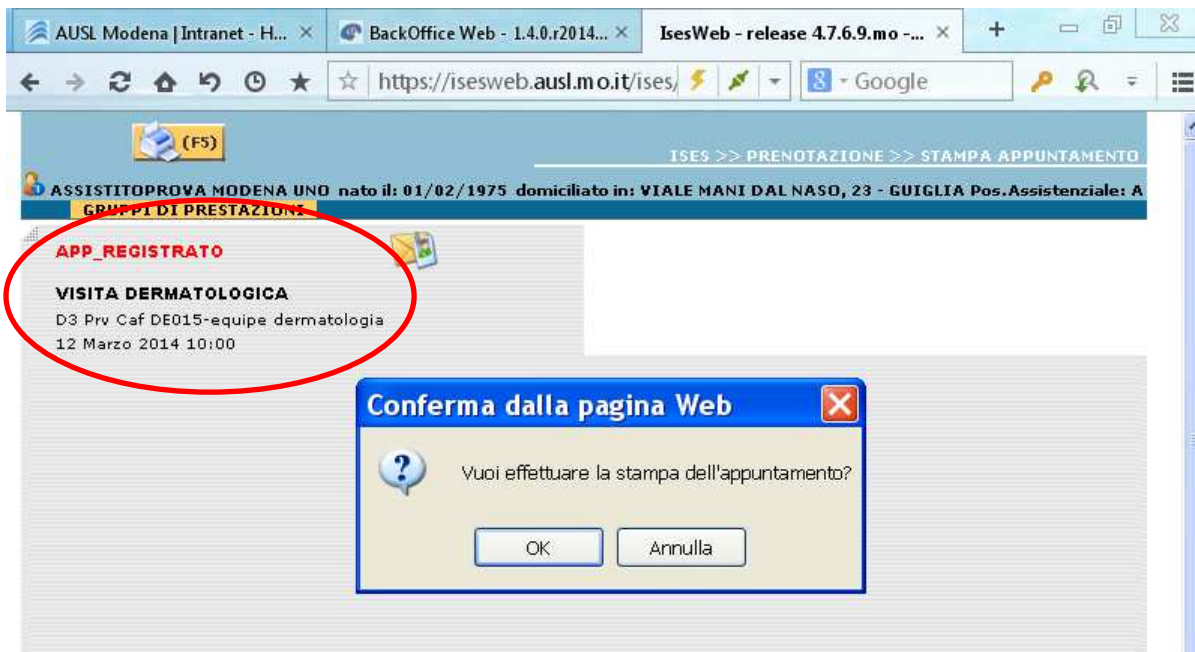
AUSL Modena | Intranet - H... ×
BackOffice Web - 1.4.0.r2014... ×
IsesWeb - release 4.7.6.9.mo -... ×
+

https://isesweb.ausl.mo.it/ises/
Google

(F5)

ISES >> PRENOTAZIONE >> STAMPA APPUNTAMENTO

ASSISTITOPROVA MODENA UNO nato il: 01/02/1975 domiciliato in: VIALE MANI DAL NASO, 23 - GUIGLIA Pos.Assistenziale: A

GRUPPI DI PRESTAZIONI

APP_REGISTRATO

VISITA DERMATOLOGICA
D3 Prv Caf DE015-equipe dermatologia
12 Marzo 2014 10:00

Conferma dalla pagina Web

Vuoi effettuare la stampa dell'appuntamento?

OK
Annulla